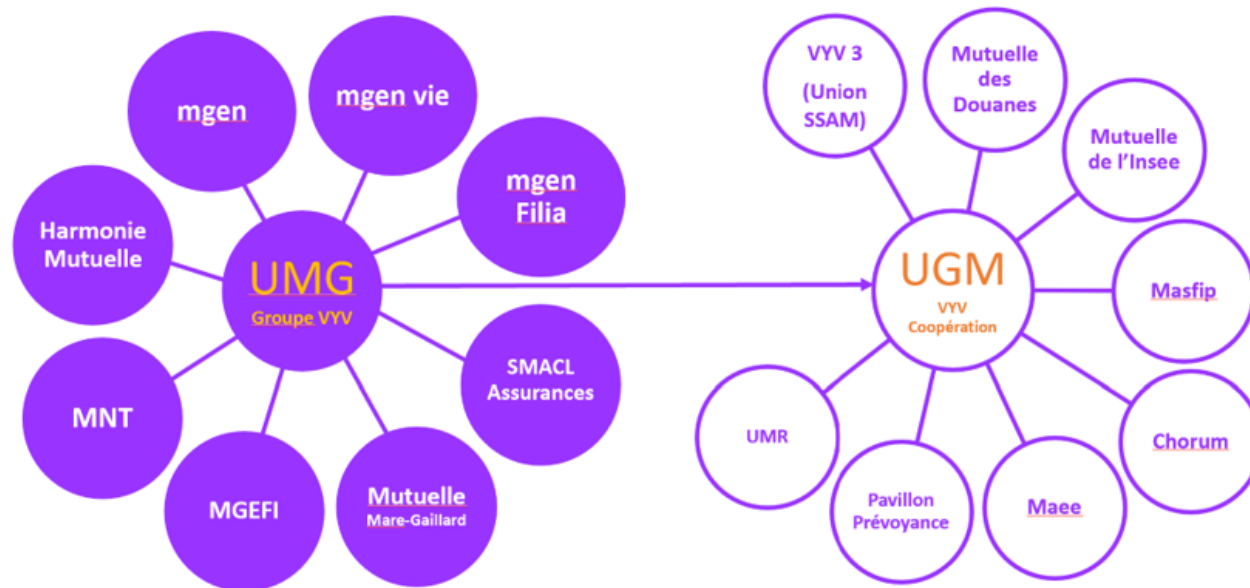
mgen

mgen vie

mgen Filia

Harmonie Mutuelle

UMG
Groupe VYV

SMACL Assurances

MNT

MGEFI

Mutuelle Mare-Gaillard

VYV 3 (Union SSAM)

Mutuelle des Douanes

Mutuelle de l'Insee

UGM
VYV Coopération

Masfip

UMR

Chorum

Pavillon Prévoyance

Maee